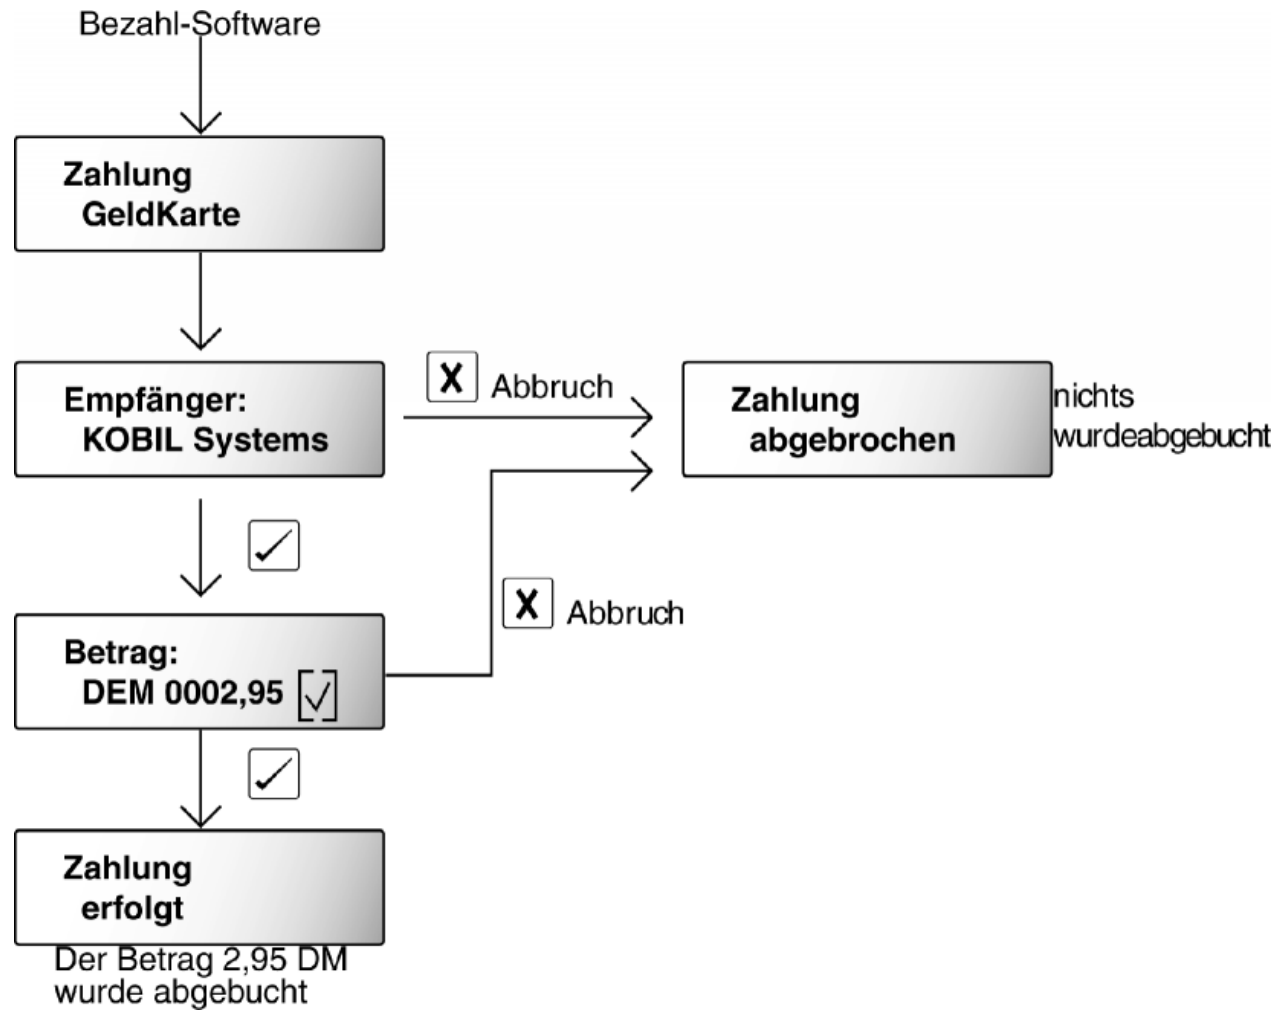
Bezahl-Software

Zahlung
GeldKarte

Empfänger:
KOBIL Systems

X Abbruch

Zahlung
abgebrochen

nichts
wurdeabgebucht

✓

X Abbruch

Betrag:
DEM 0002,95 ✓

✓

Zahlung
erfolgt

Der Betrag 2,95 DM
wurde abgebucht